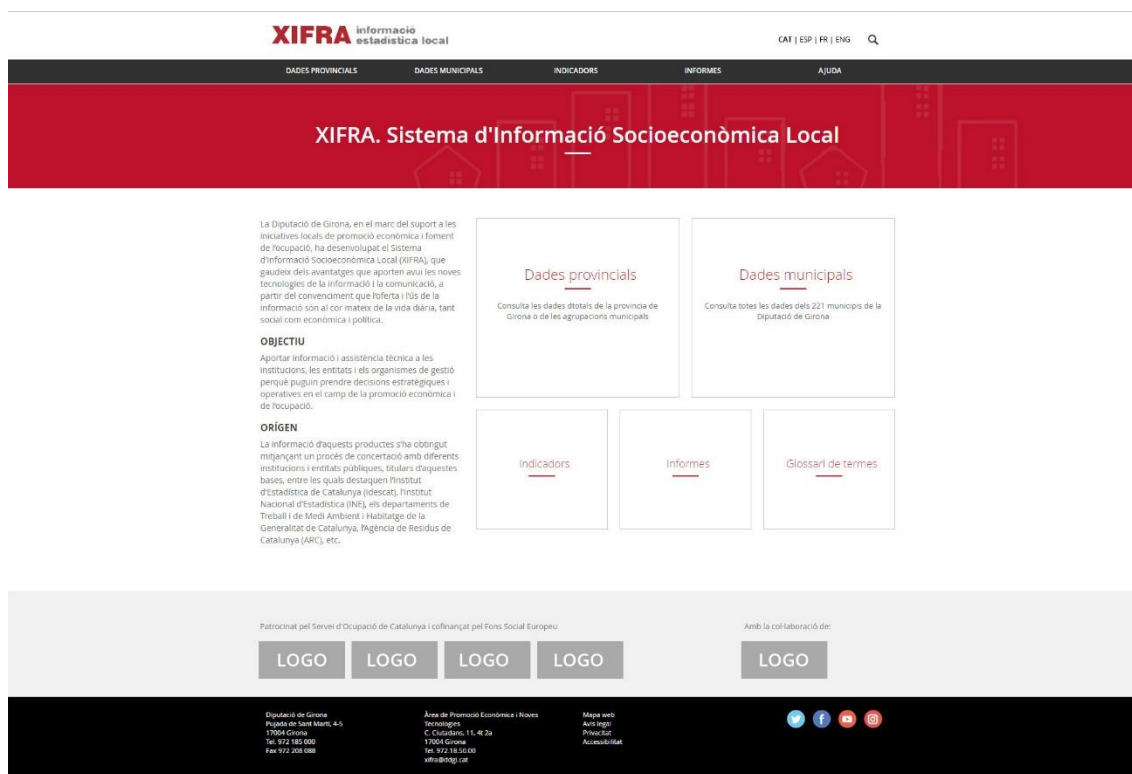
XIFRA informació estadística local

CAT | ESP | FR | ENG

DADES PROVINCIALS DADES MUNICIPALS INDICADORS INFORMES AJUDA

XIFRA. Sistema d'Informació Socioeconòmica Local

La Diputació de Girona, en el marc del suport a les iniciatives locals de promoció econòmica i foment de l'ocupació, ha desenvolupat el Sistema d'Informació Socioeconòmica Local (XIFRA), que gaudeix dels avantatges que aporten avui les noves tecnologies de la informació i la comunicació, a partir del convenciment que l'oferta i l'ús de la informació són al cor mateix de la vida diària, tant social com econòmica i política.

OBJECTIU

Aportar informació i assistència tècnica a les institucions, les entitats i els organismes de gestió perquè puguin prendre decisions estratègiques i operatives en el camp de la promoció econòmica i de l'ocupació.

ORÍGEN

La informació d'aquests productes s'ha obtingut mitjançant un procés de concertació amb diferents institucions i entitats públiques, titulars d'aquestes bases, entre les quals destaquen l'Institut d'Estadística de Catalunya (Idescat), l'Institut Nacional d'Estadística (INE), els departaments de Treball i de Medi Ambient i Habitatge de la Generalitat de Catalunya, l'Agència de Residus de Catalunya (ARC), etc.

Dades provincials

Consulta les dades dtotals de la provincia de Girona o de les agrupacions municipals

Dades municipals

Consulta totes les dades dels 221 municipis de la Diputació de Girona

Indicadors

Informes

Glossari de termes

Patrocinat pel Servei d'Ocupació de Catalunya i cofinançat pel Fons Social Europeu

LOGO LOGO LOGO LOGO

Amb la col·laboració de:

LOGO

Diputació de Girona
Pujada de Sant Martí, 4-5
17004 Girona
Tel. 972 185 000
Fax 972 208 088

Àrea de Promoció Econòmica i Noves Tecnologies
C. Ciutadans, 11, 4t 2a
17004 Girona
Tel. 972.18.50.00
xifra@ddgi.cat

Mapa web
Avís legal
Privacitat
Accessibilitat